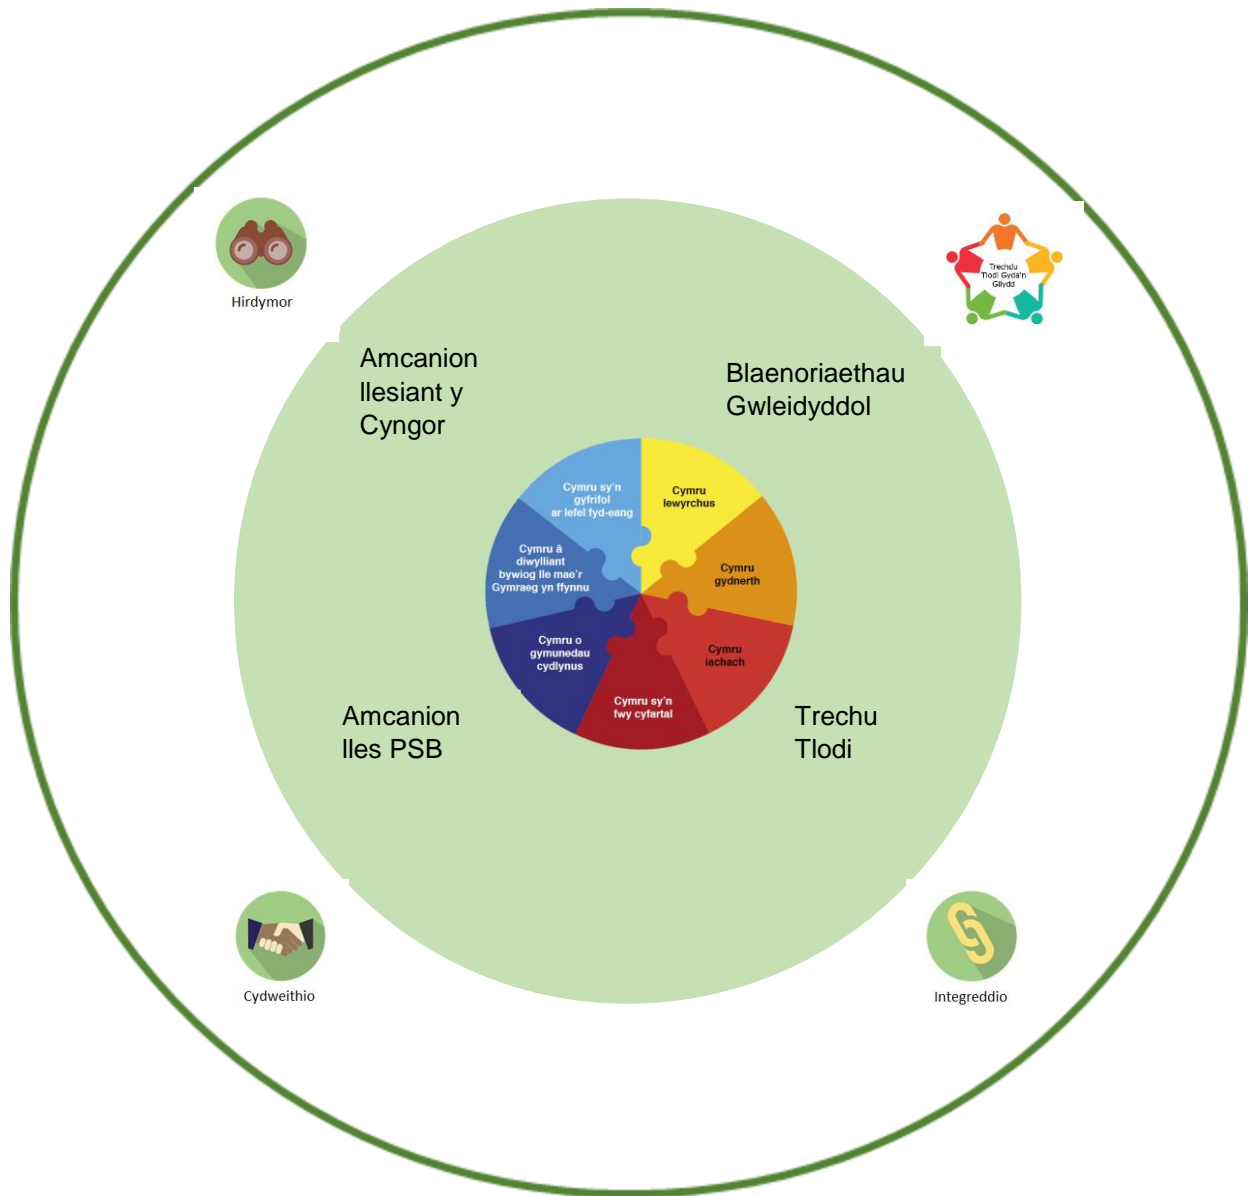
Hirdymor

Trechu Tlodi Gyda'n Gilydd

Amcanion llesiant y Cyngor

Blaenoriaethau Gwleidyddol

Cymru sy'n gyfrifol ar lefel fyd-eang

Cymru lewyrchus

Cymru â diwylliant bywiog lle mae'r Gymraeg yn ffynnu

Cymru gydnerth

Cymru o gymunedau cydlynus

Cymru iachach

Cymru sy'n fwy cyfartal

Amcanion lles PSB

Trechu Tlodi

Cydweithio

Integreddio